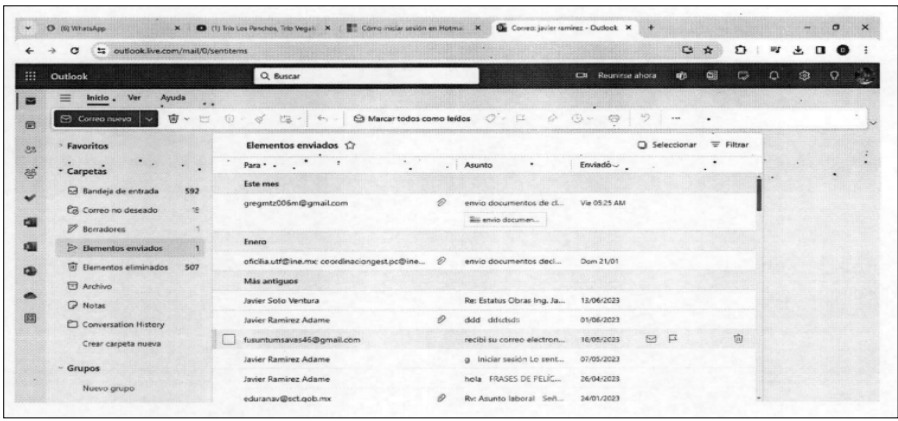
(6) WhatsApp
(1) Trío Los Panchos, Trío Vegabajeño
Cómo iniciar sesión en Hotmail
Correo: javier ramirez - Outlook

outlook.live.com/mail/0/sentitems

Outlook
Buscar
Reunirse ahora

Inicio Ver Ayuda

Correo nuevo
Marcar todos como leídos

Favoritos
Carpetas
Bandeja de entrada 592
Correo no deseado
Borradores
Elementos enviados 1
Elementos eliminados 507
Archivo
Notas
Conversation History
Crear carpeta nueva
Grupos
Nuevo grupo

Elementos enviados
Seleccionar
Filtrar

| Para | Asunto | Enviado |
|---|---|---|
| Este mes | | |
| gregmtz006m@gmail.com | envio documentos de cl... | Vie 09:25 AM |
| | envio documen... | |
| Enero | | |
| oficilia.utf@ine.mx; coordinaciongest.pc@ine... | envio documentos decl... | Dom 21/01 |
| Más antiguos | | |
| Javier Solo Ventura | Re: Estatus Obras Ing. Ja... | 13/06/2023 |
| Javier Ramirez Adame | ddd ddsdsds | 01/06/2023 |
| fusuntumsavas46@gmail.com | recibi su correo electron... | 16/05/2023 |
| Javier Ramirez Adame | g Iniciar sesión Lo sent... | 07/05/2023 |
| Javier Ramirez Adame | hola FRASES DE PELÍC... | 26/04/2023 |
| eduranav@sct.gob.mx | Rv: Asunto laboral Señ... | 24/01/2023 |